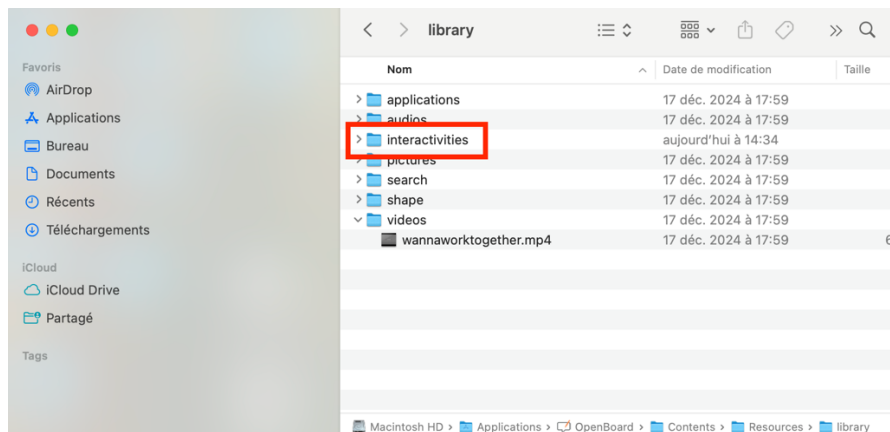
library

Favoris
AirDrop
Applications
Bureau
Documents
Récents
Téléchargements

iCloud
iCloud Drive
Partagé

Tags

| Nom | Date de modification | Taille |
|---|---|---|
| applications | 17 déc. 2024 à 17:59 | |
| audios | 17 déc. 2024 à 17:59 | |
| interactivities | aujourd'hui à 14:34 | |
| pictures | 17 déc. 2024 à 17:59 | |
| search | 17 déc. 2024 à 17:59 | |
| shape | 17 déc. 2024 à 17:59 | |
| videos | 17 déc. 2024 à 17:59 | |
| wannaworktogether.mp4 | 17 déc. 2024 à 17:59 | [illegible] |

Macintosh HD > Applications > OpenBoard > Contents > Resources > library